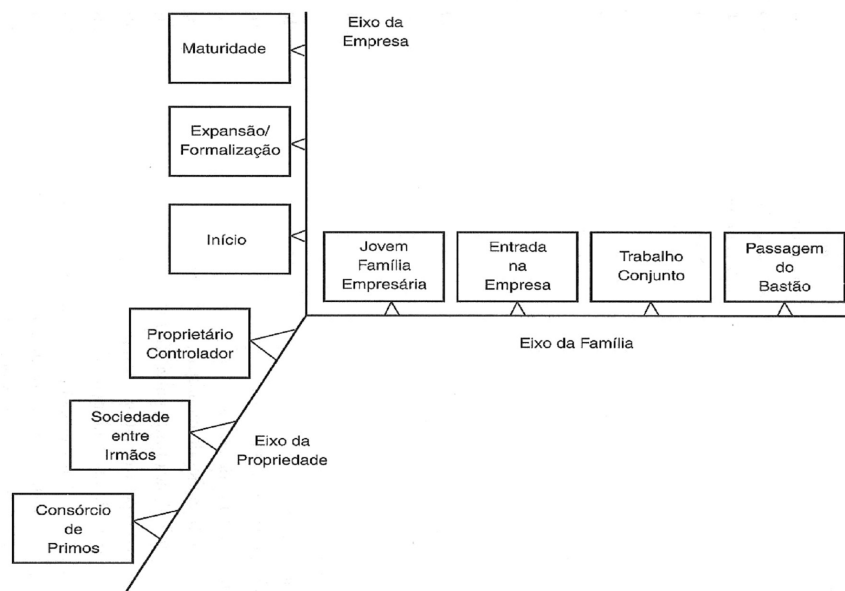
Eixo da Empresa

Maturidade

Expansão/ Formalização

Início

Jovem Família Empresária

Entrada na Empresa

Trabalho Conjunto

Passagem do Bastão

Eixo da Família

Proprietário Controlador

Sociedade entre Irmãos

Eixo da Propriedade

Consórcio de Primos